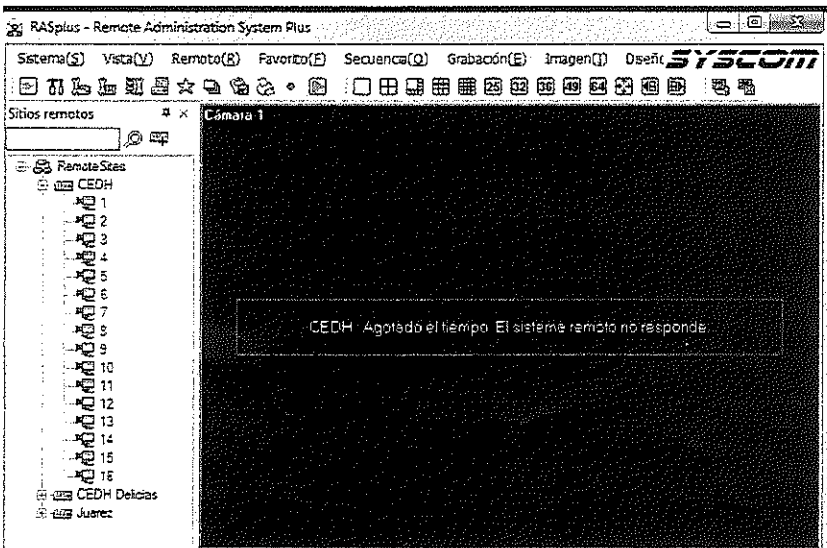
RASplus - Remote Administration System Plus

Sistema(S) Vista(V) Remoto(R) Favorito(F) Secuencia(Q) Grabación(E) Imagen(I) Diseñ SYSCOM

25 32 36 49 64

Sitios remotos

Cámara 1

Remote Sites
CEDH
1
2
3
4
5
6
7
8
9
10
11
12
13
14
15
16
CEDH Delicias
Juarez

CEDH : Agotado el tiempo. El sistema remoto no responde.